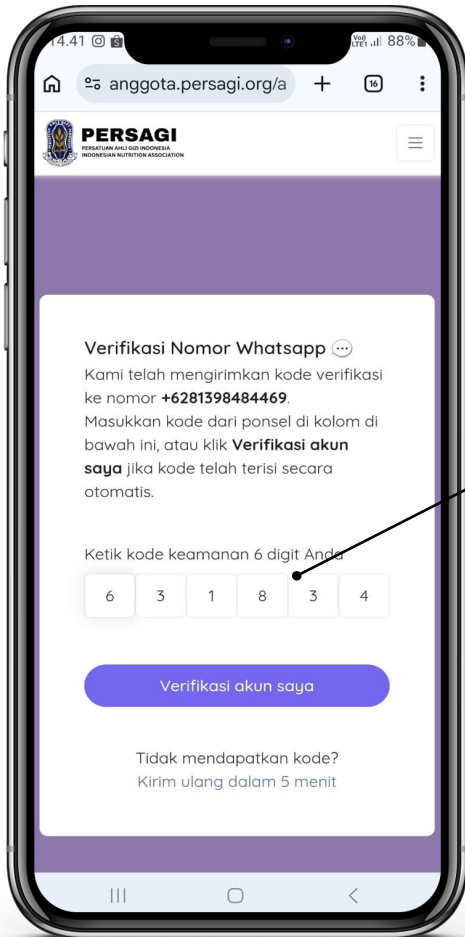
14.41
Vo) LTE1 88%

anggota.persagi.org/a
16

PERSAGI
PERSATUAN AHLI GIZI INDONESIA
INDONESIAN NUTRITION ASSOCIATION

Verifikasi Nomor Whatsapp
Kami telah mengirimkan kode verifikasi ke nomor **+6281398484469**.
Masukkan kode dari ponsel di kolom di bawah ini, atau klik **Verifikasi akun saya** jika kode telah terisi secara otomatis.

Ketik kode keamanan 6 digit Anda

| 6 | 3 | 1 | 8 | 3 | 4 |
|---|---|---|---|---|---|

Verifikasi akun saya

Tidak mendapatkan kode?
Kirim ulang dalam 5 menit